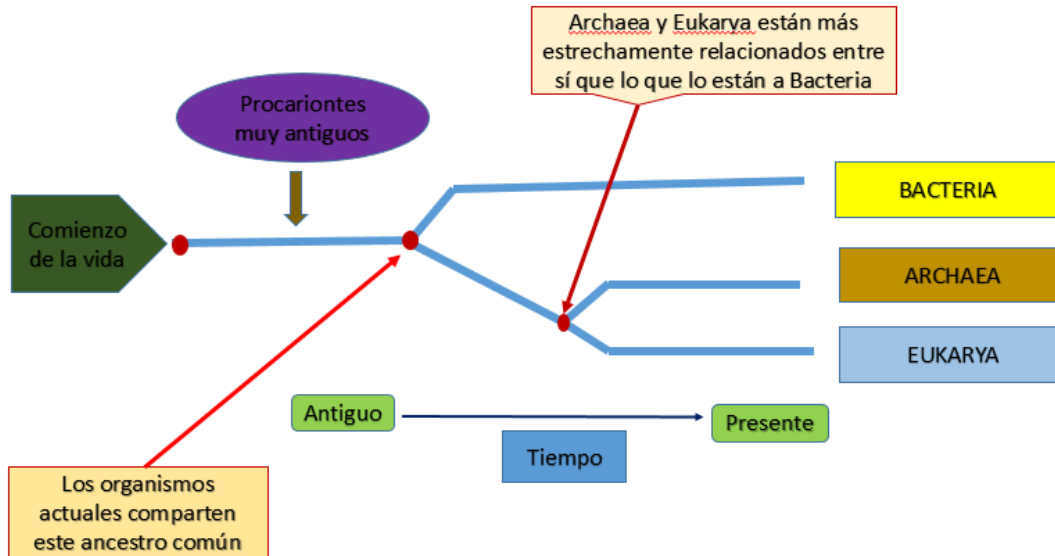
Archaea y Eukarya están más estrechamente relacionados entre sí que lo que lo están a Bacteria

Procariontes muy antiguos

Comienzo de la vida

BACTERIA

ARCHAEA

EUKARYA

Antiguo

Presente

Tiempo

Los organismos actuales comparten este ancestro común